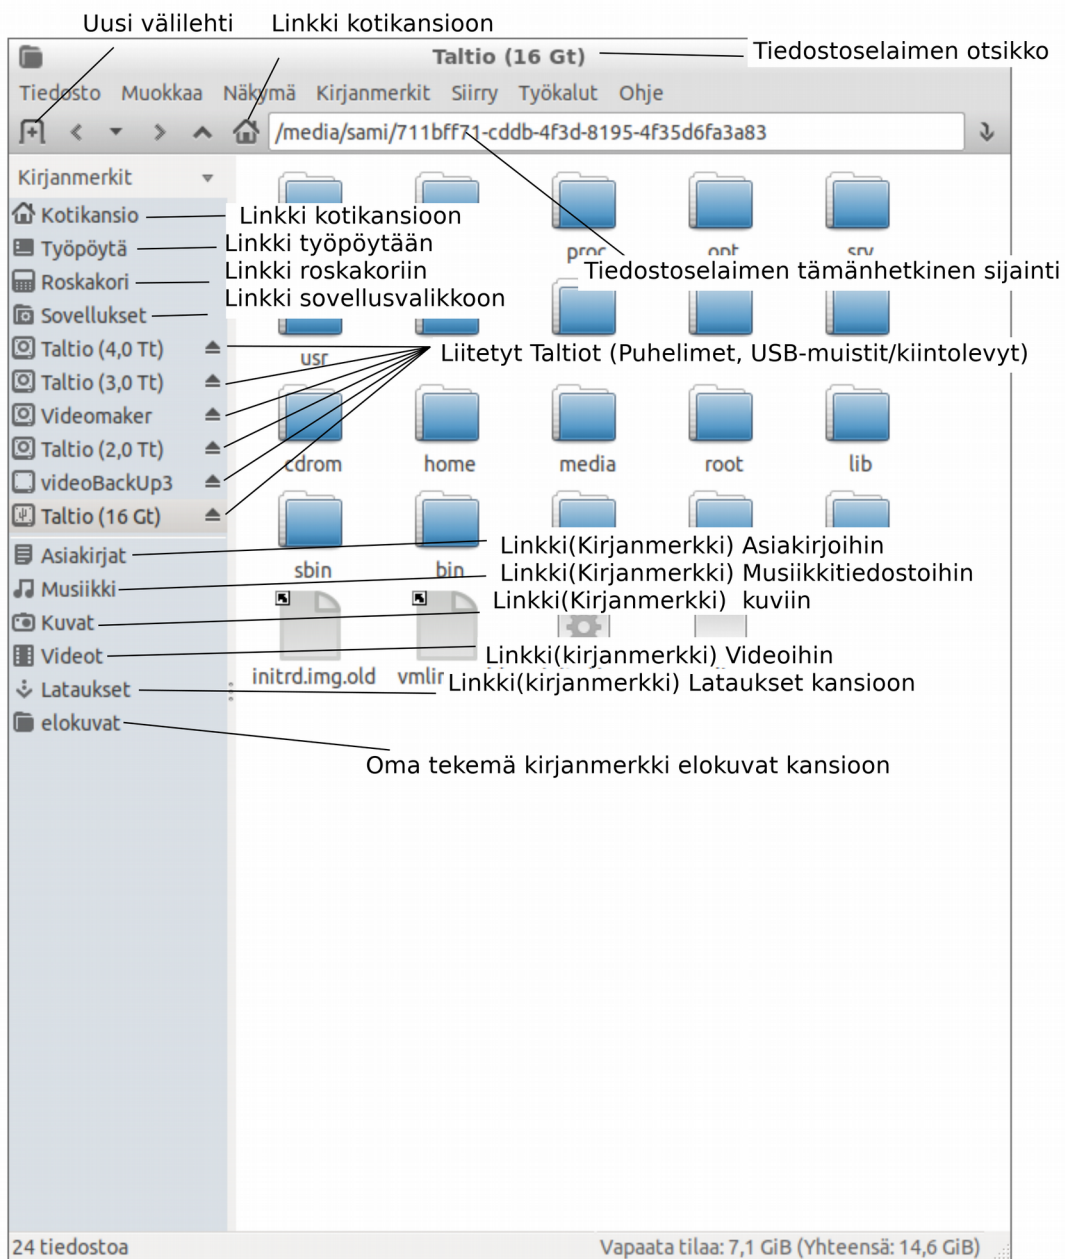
Uusi välilehti Linkki kotikansioon

Taltio (16 Gt) Tiedostoselaimen otsikko

Tiedosto Muokkaa Näkymä Kirjanmerkit Siirry Työkalut Ohje

/media/sami/711bff71-cddb-4f3d-8195-4f35d6fa3a83

Kirjanmerkit

Kotikansio Linkki kotikansioon

Työpöytä Linkki työpöytään

Roskakori Linkki roskakoriin

Sovellukset Linkki sovellusvalikkoon

Taltio (4,0 Tt)

Taltio (3,0 Tt)

Videomaker

Taltio (2,0 Tt)

videoBackUp3

Taltio (16 Gt)

Liitetyt Taltiot (Puhelimet, USB-muistit/kiintolevyt)

proc opt srv

Tiedostoselaimen tämänhetkinen sijainti

usr

cdrom home media root lib

sbin bin

Asiakirjat Linkki(Kirjanmerkki) Asiakirjoihin

Musiikki Linkki(Kirjanmerkki) Musiikkitiedostoihin

Kuvat Linkki(Kirjanmerkki) kuviin

Videot Linkki(kirjanmerkki) Videoihin

Lataukset Linkki(kirjanmerkki) Lataukset kansioon

initrd.img.old vmlir

elokuvat Oma tekemä kirjanmerkki elokuvat kansioon

24 tiedostoa

Vapaata tilaa: 7,1 GiB (Yhteensä: 14,6 GiB)